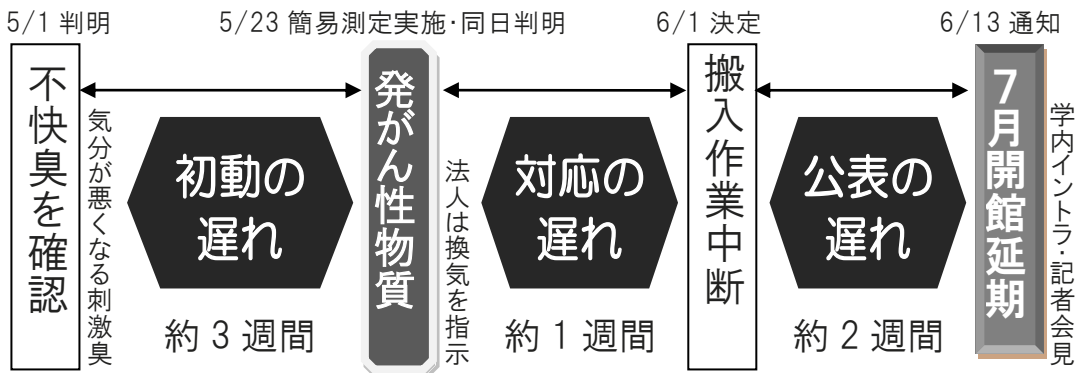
5/1 判明

5/23 簡易測定実施・同日判明

6/1 決定

6/13 通知

不快臭を確認

気分が悪くなる刺激臭

初動の遅れ

約 3 週間

発がん性物質

法人は換気を指示

対応の遅れ

約 1 週間

搬入作業中断

公表の遅れ

約 2 週間

7月開館延期

学内イントラ・記者会見